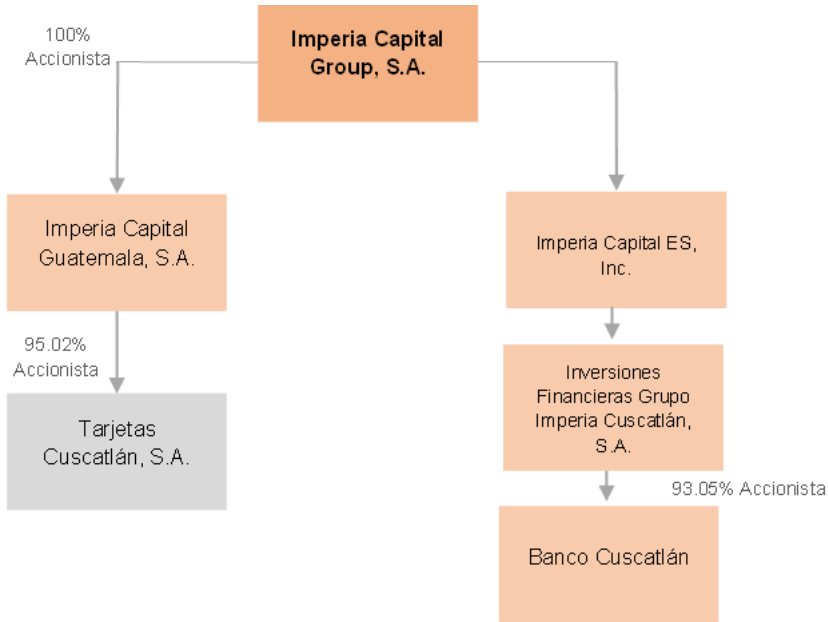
Imperia Capital Group, S.A.

100% Accionista

Imperia Capital Guatemala, S.A.

95.02% Accionista

Tarjetas Cuscatlán, S.A.

Imperia Capital ES, Inc.

Inversiones Financieras Grupo Imperia Cuscatlán, S.A.

93.05% Accionista

Banco Cuscatlán